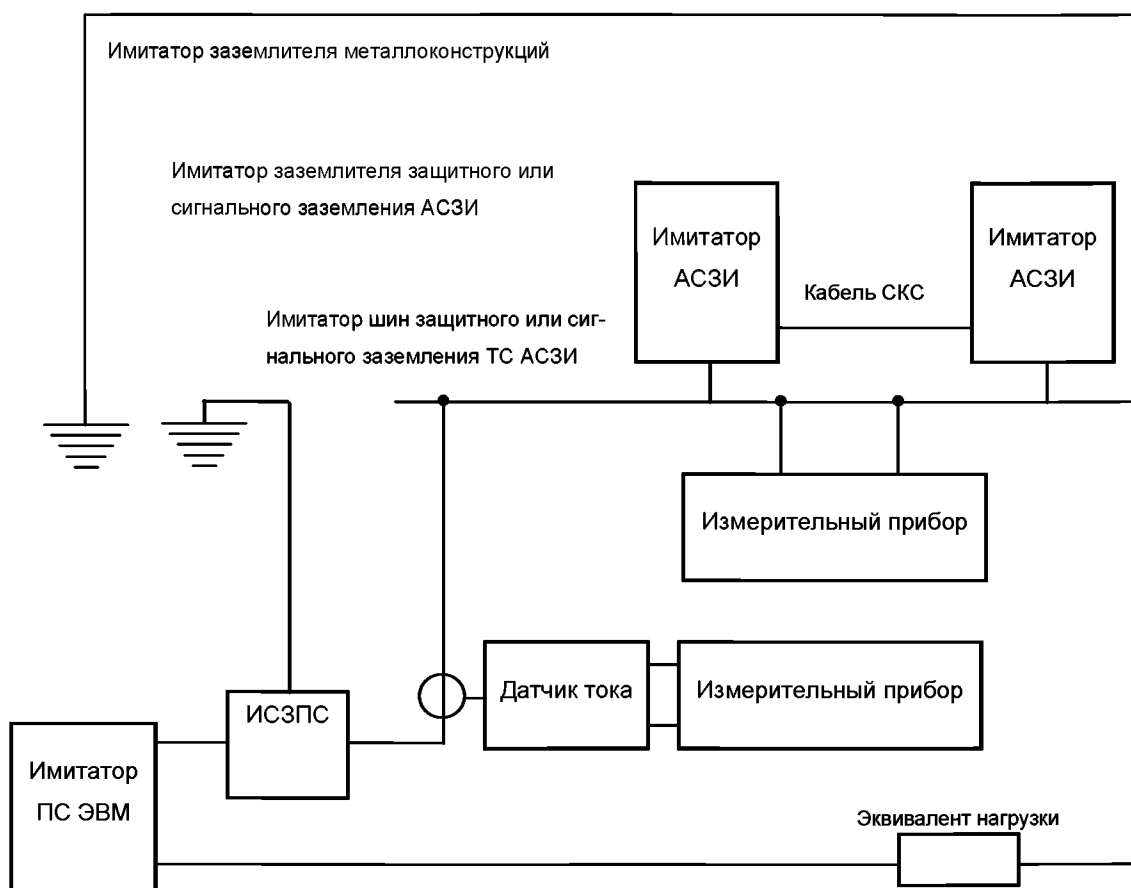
Имитатор заземлителя металлоконструкций

Имитатор заземлителя защитного или сигнального заземления АСЗИ

Имитатор АСЗИ

Кабель СКС

Имитатор АСЗИ

Имитатор шин защитного или сигнального заземления ТС АСЗИ

Измерительный прибор

ИСЗПС

Датчик тока

Измерительный прибор

Имитатор ПС ЭВМ

Эквивалент нагрузки